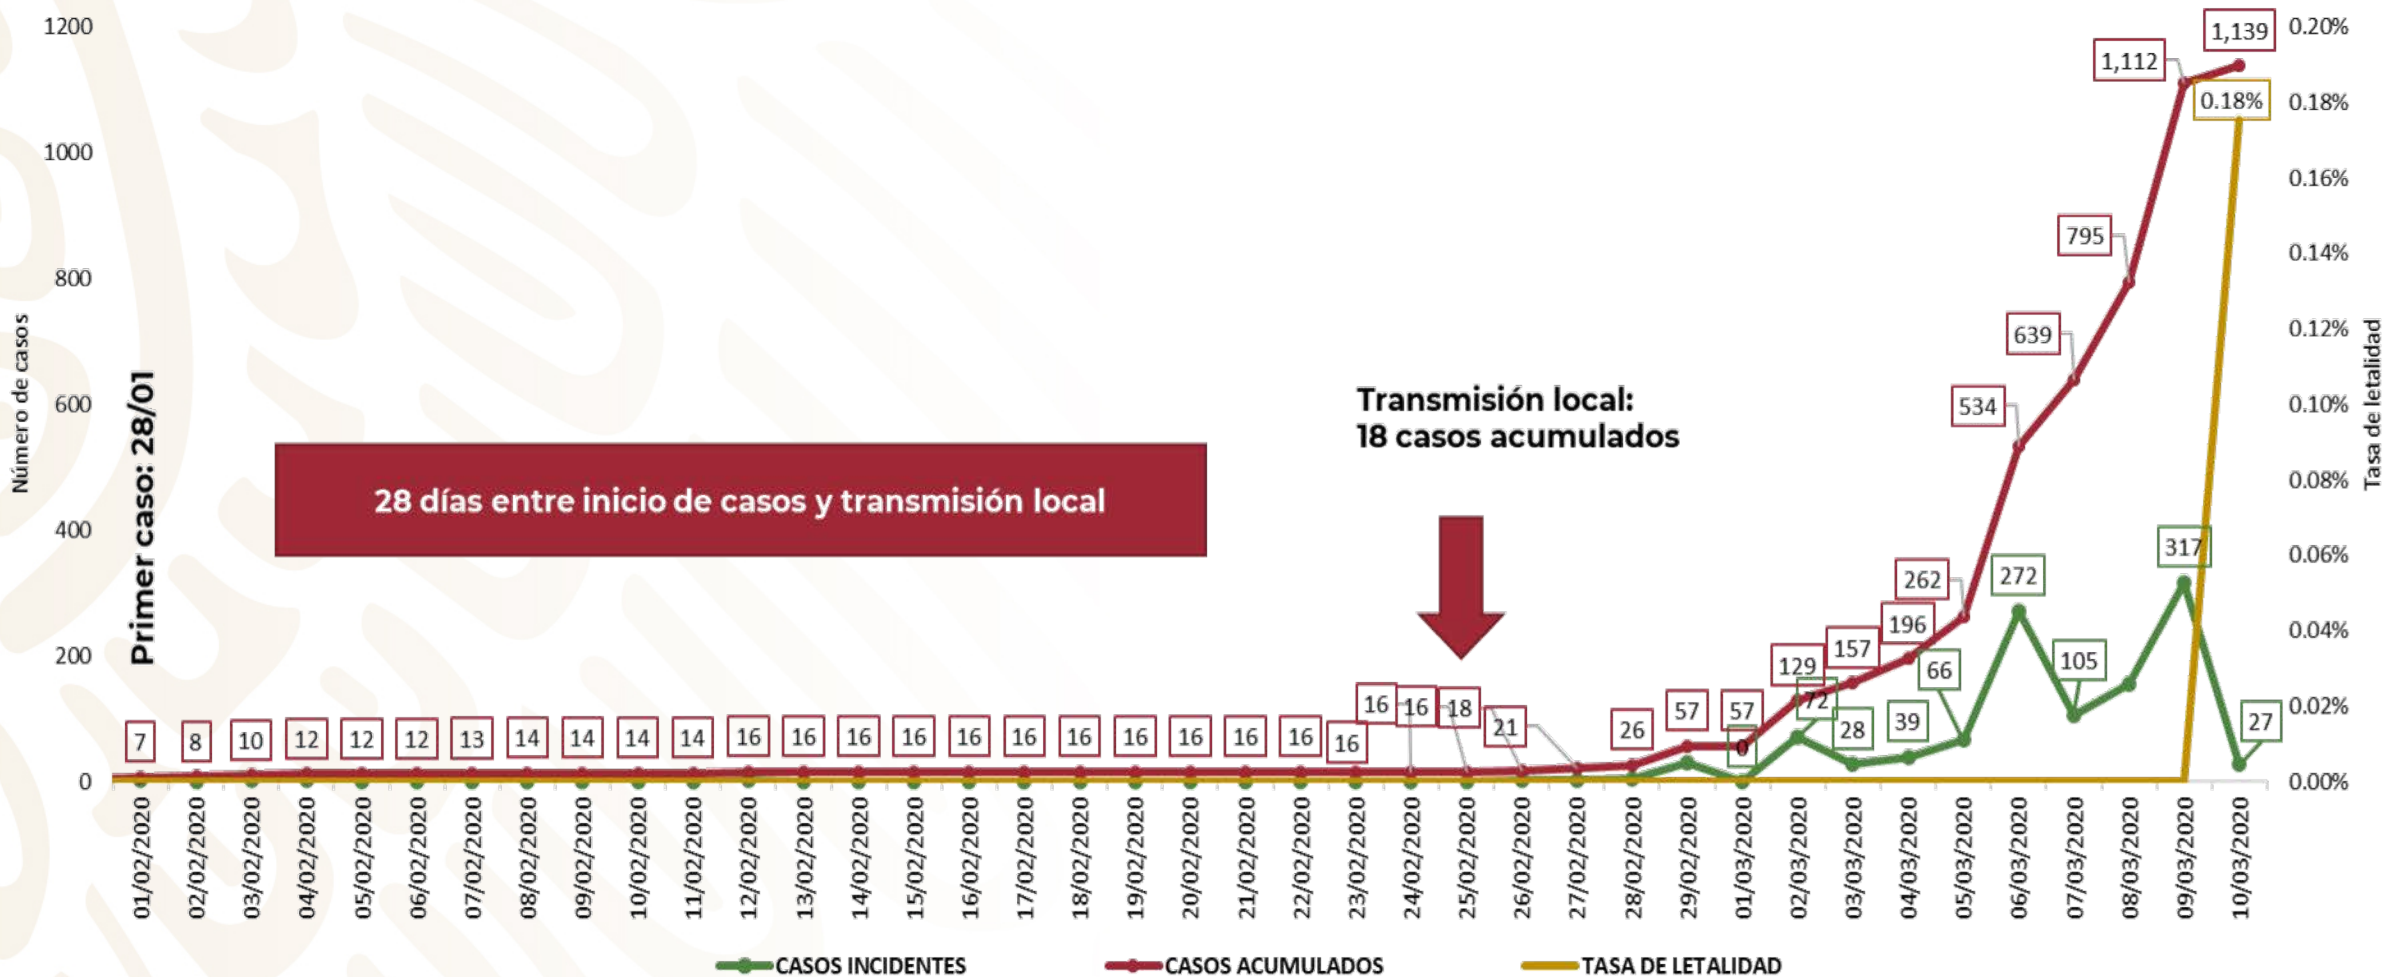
Número de casos

1200
1000
800
600
400
200
0

Primer caso: 28/01

28 días entre inicio de casos y transmisión local

Transmisión local:
18 casos acumulados

7 8 10 12 12 12 13 14 14 14 14 16 16 16 16 16 16 16 16 16 16 16 16 16 18 21 26 57 57 129 157 196 262 534 639 795 1,112 1,139

0 72 28 39 66 272 105 317 27

0.18%

0.20%
0.18%
0.16%
0.14%
0.12%
0.10%
0.08%
0.06%
0.04%
0.02%
0.00%

Tasa de letalidad

01/02/2020 02/02/2020 03/02/2020 04/02/2020 05/02/2020 06/02/2020 07/02/2020 08/02/2020 09/02/2020 10/02/2020 11/02/2020 12/02/2020 13/02/2020 14/02/2020 15/02/2020 16/02/2020 17/02/2020 18/02/2020 19/02/2020 20/02/2020 21/02/2020 22/02/2020 23/02/2020 24/02/2020 25/02/2020 26/02/2020 27/02/2020 28/02/2020 29/02/2020 01/03/2020 02/03/2020 03/03/2020 04/03/2020 05/03/2020 06/03/2020 07/03/2020 08/03/2020 09/03/2020 10/03/2020

CASOS INCIDENTES
CASOS ACUMULADOS
TASA DE LETALIDAD